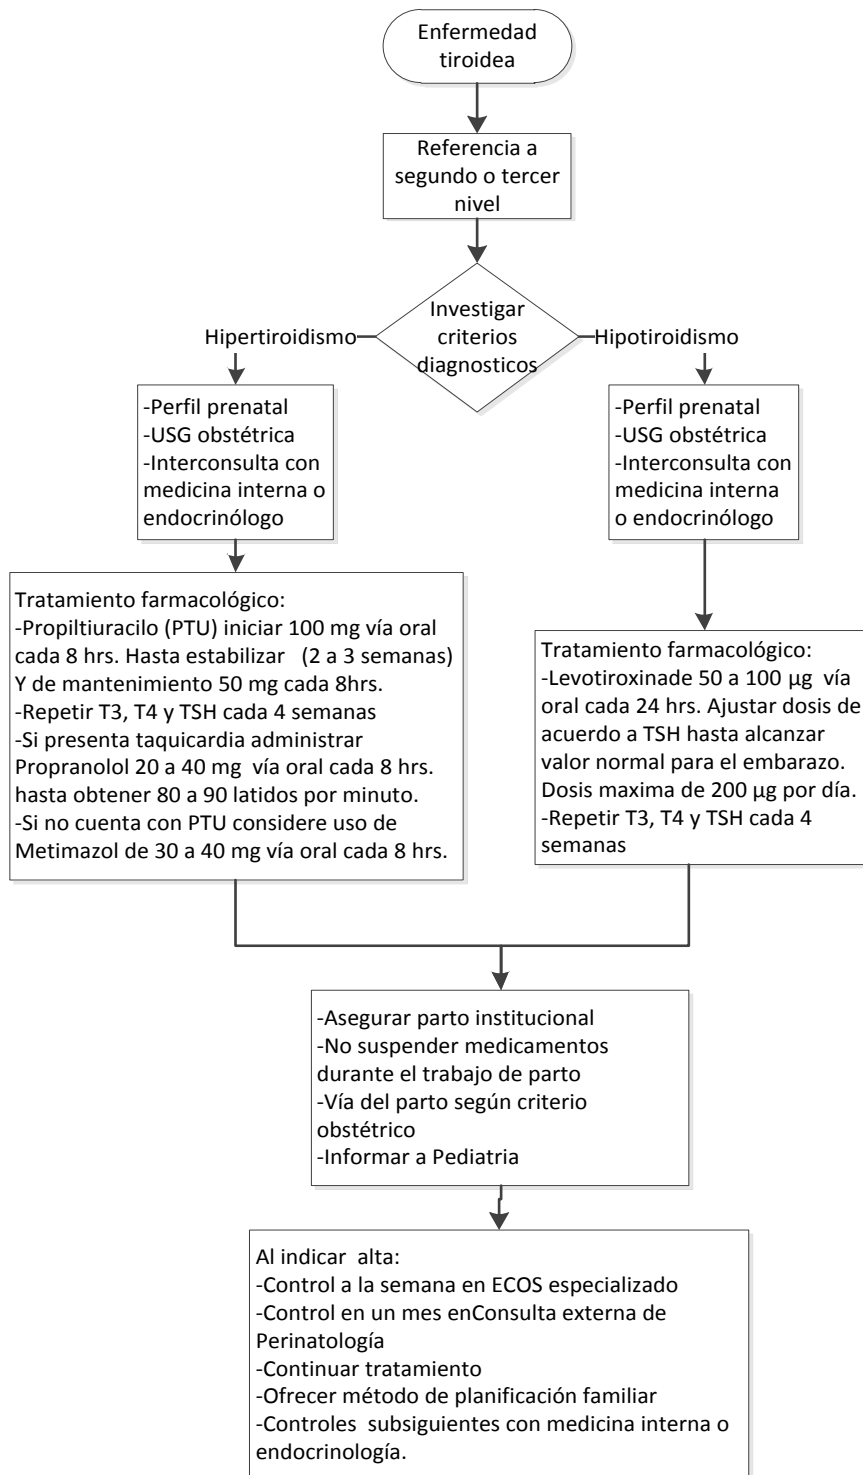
Enfermedad tiroidea

Referencia a segundo o tercer nivel

Investigar criterios diagnosticos

Hipertiroidismo

Hipotiroidismo

-Perfil prenatal
-USG obstétrica
-Interconsulta con medicina interna o endocrinólogo

-Perfil prenatal
-USG obstétrica
-Interconsulta con medicina interna o endocrinólogo

Tratamiento farmacológico:
-Propiltiuracilo (PTU) iniciar 100 mg vía oral cada 8 hrs. Hasta estabilizar (2 a 3 semanas) Y de mantenimiento 50 mg cada 8hrs.
-Repetir T3, T4 y TSH cada 4 semanas
-Si presenta taquicardia administrar Propranolol 20 a 40 mg vía oral cada 8 hrs. hasta obtener 80 a 90 latidos por minuto.
-Si no cuenta con PTU considere uso de Metimazol de 30 a 40 mg vía oral cada 8 hrs.

Tratamiento farmacológico:
-Levotiroxinade 50 a 100 µg vía oral cada 24 hrs. Ajustar dosis de acuerdo a TSH hasta alcanzar valor normal para el embarazo. Dosis maxima de 200 µg por día.
-Repetir T3, T4 y TSH cada 4 semanas

-Asegurar parto institucional
-No suspender medicamentos durante el trabajo de parto
-Vía del parto según criterio obstétrico
-Informar a Pediatria

Al indicar alta:
-Control a la semana en ECOS especializado
-Control en un mes enConsulta externa de Perinatología
-Continuar tratamiento
-Ofrecer método de planificación familiar
-Controles subsiguientes con medicina interna o endocrinología.